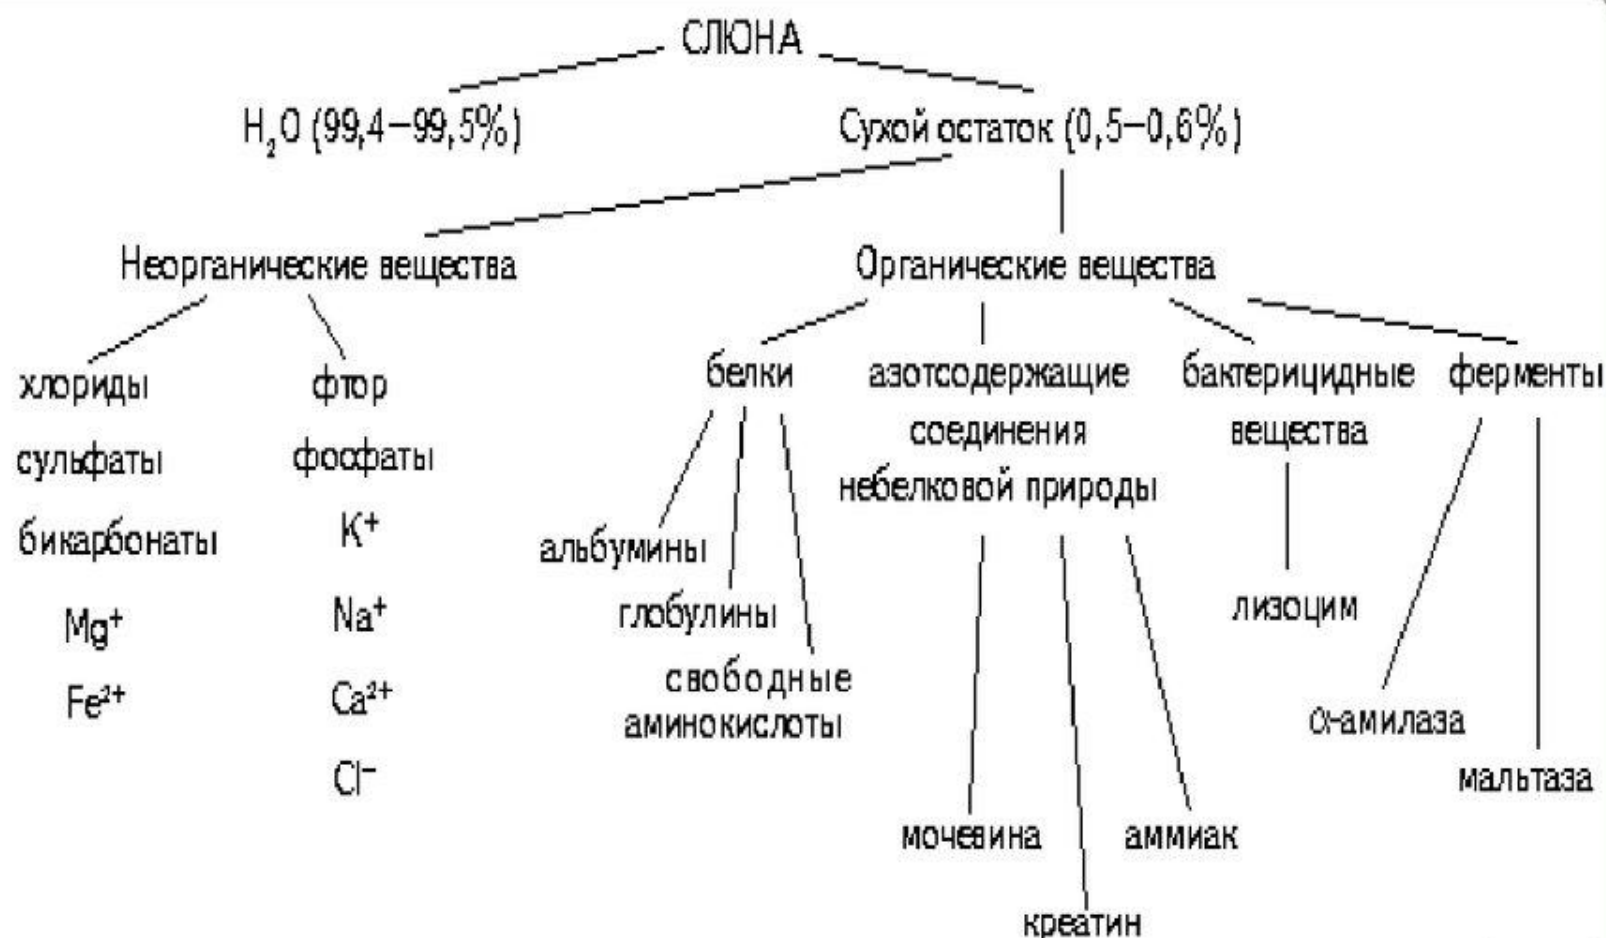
СЛЮНА

$H_2O$ (99,4–99,5%)

Сухой остаток (0,5–0,6%)

Неорганические вещества

Органические вещества

хлориды
сульфаты
бикарбонаты
$Mg^+$
$Fe^{2+}$

фтор
фосфаты
$K^+$
$Na^+$
$Ca^{2+}$
$Cl^-$

белки

альбумины
глобулины
свободные аминокислоты

азотсодержащие соединения небелковой природы

мочевина
креатин
аммиак

бактерицидные вещества

лизоцим

ферменты

α-амилаза
мальтаза